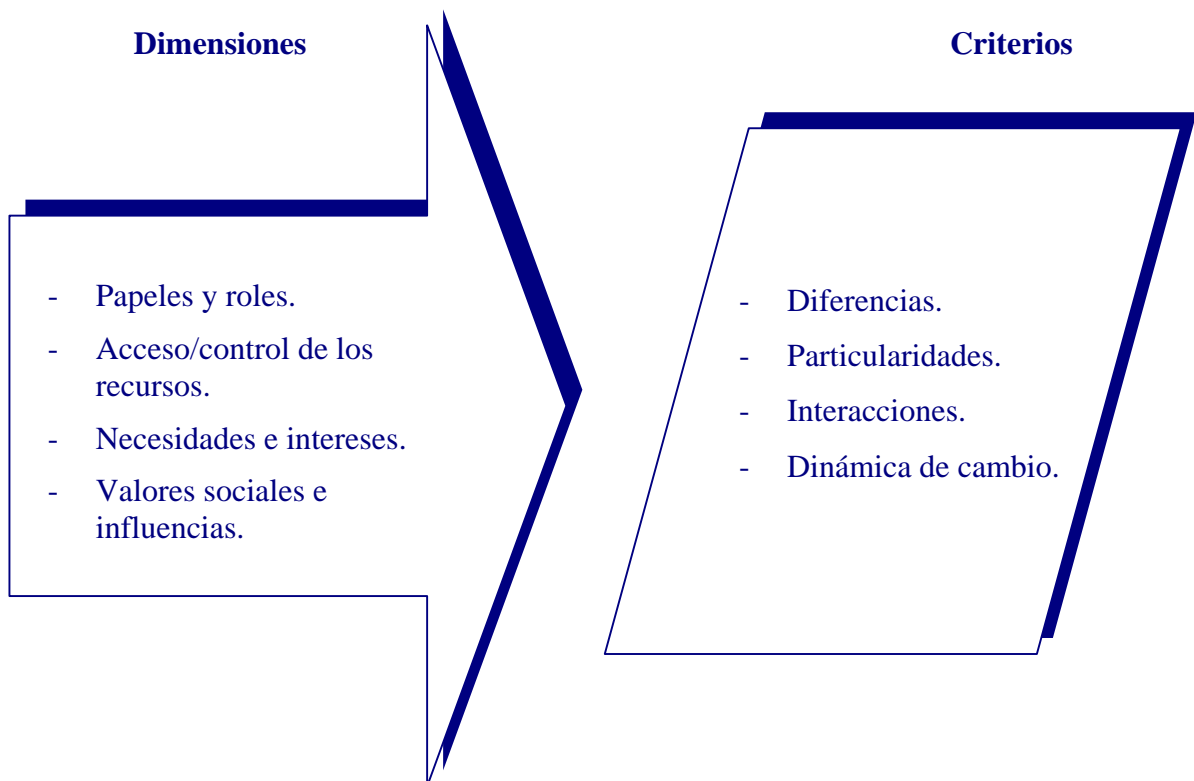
Dimensiones

- Papeles y roles.
- Acceso/control de los recursos.
- Necesidades e intereses.
- Valores sociales e influencias.

Criterios

- Diferencias.
- Particularidades.
- Interacciones.
- Dinámica de cambio.